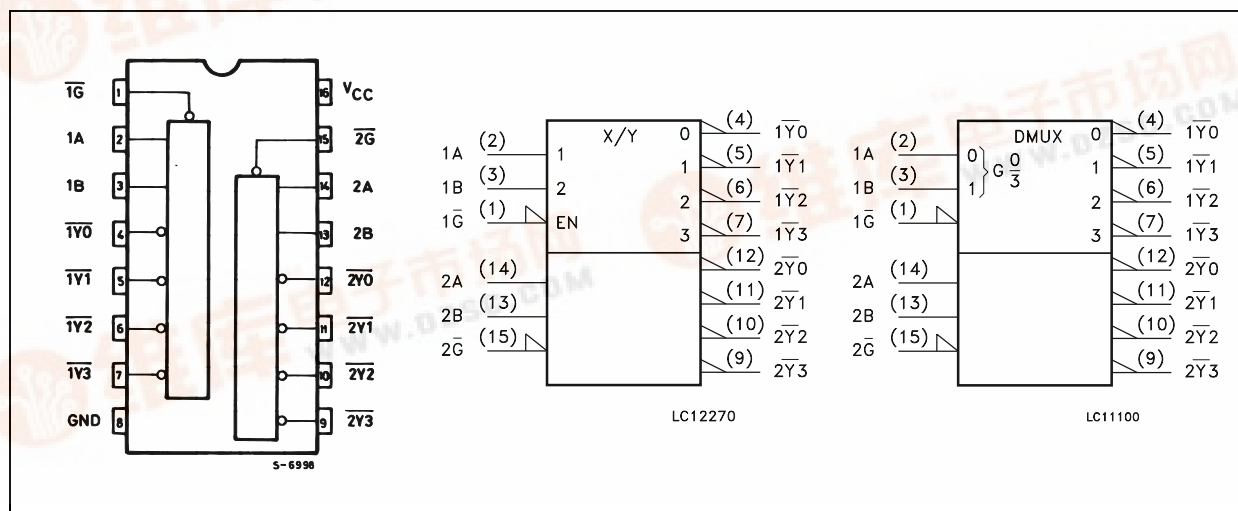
$\overline{1G}$ 1
1A 2
1B 3
$\overline{1Y0}$ 4
$\overline{1Y1}$ 5
$\overline{1Y2}$ 6
$\overline{1Y3}$ 7
GND 8
16 $V_{CC}$
15 $\overline{2G}$
14 2A
13 2B
12 $\overline{2Y0}$
11 $\overline{2Y1}$
10 $\overline{2Y2}$
9 $\overline{2Y3}$

S-6998

X/Y
1A (2) 1
1B (3) 2
$1\overline{G}$ (1) EN
2A (14)
2B (13)
$2\overline{G}$ (15)
0 (4) $1\overline{Y}0$
1 (5) $1\overline{Y}1$
2 (6) $1\overline{Y}2$
3 (7) $1\overline{Y}3$
(12) $2\overline{Y}0$
(11) $2\overline{Y}1$
(10) $2\overline{Y}2$
(9) $2\overline{Y}3$

LC12270

DMUX
1A (2) 0
1B (3) 1
G $\frac{0}{3}$
$1\overline{G}$ (1)
2A (14)
2B (13)
$2\overline{G}$ (15)
0 (4) $1\overline{Y}0$
1 (5) $1\overline{Y}1$
2 (6) $1\overline{Y}2$
3 (7) $1\overline{Y}3$
(12) $2\overline{Y}0$
(11) $2\overline{Y}1$
(10) $2\overline{Y}2$
(9) $2\overline{Y}3$

LC11100